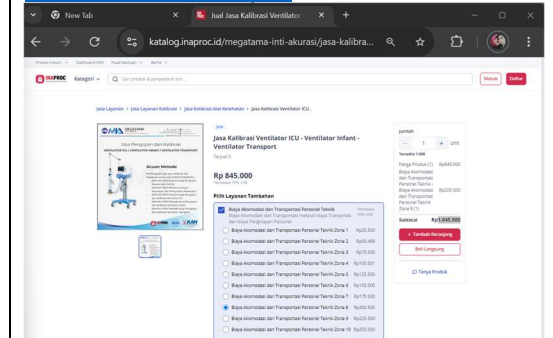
New Tab

Jual Jasa Kalibrasi Ventilator

katalog.inaproc.id/megatama-inti-akurasi/jasa-kalibra...

Produk Hukum · Panduan & FAQ · Pusat Bantuan · Berita

INAPROC Kategori Cari produk & penyedia di sini...

Masuk Daftar

Jasa Layanan > Jasa Layanan Kalibrasi > Jasa Kalibrasi Alat Kesehatan > Jasa Kalibrasi Ventilator ICU...

Jasa

Jasa Kalibrasi Ventilator ICU - Ventilator Infant - Ventilator Transport

Terjual 0

Rp 845.000

Pilih Layanan Tambahan

Biaya Akomodasi dan Transportasi Personel Teknik
Biaya Akomodasi dan Transportasi meliputi Biaya Transportasi dan Biaya Penginapan Personel

Biaya Akomodasi dan Transportasi Personel Teknik Zona 1 Rp25.500
Biaya Akomodasi dan Transportasi Personel Teknik Zona 2 Rp50.400
Biaya Akomodasi dan Transportasi Personel Teknik Zona 3 Rp75.500
Biaya Akomodasi dan Transportasi Personel Teknik Zona 4 Rp100.500
Biaya Akomodasi dan Transportasi Personel Teknik Zona 5 Rp125.500
Biaya Akomodasi dan Transportasi Personel Teknik Zona 6 Rp150.500
Biaya Akomodasi dan Transportasi Personel Teknik Zona 7 Rp175.500
Biaya Akomodasi dan Transportasi Personel Teknik Zona 8 Rp200.500
Biaya Akomodasi dan Transportasi Personel Teknik Zona 9 Rp225.500
Biaya Akomodasi dan Transportasi Personel Teknik Zona 10 Rp250.500

Jumlah
- 1 + unit
Tersedia 1.000

Harga Produk (1) Rp845.000
Biaya Akomodasi dan Transportasi Personel Teknik - Biaya Akomodasi dan Transportasi Personel Teknik Zona 8 (1) Rp200.500

Subtotal Rp1.045.500

+ Tambah Keranjang
Beli Langsung
Tanya Produk

Jasa Pengujian dan Kalibrasi
Acuan Metode